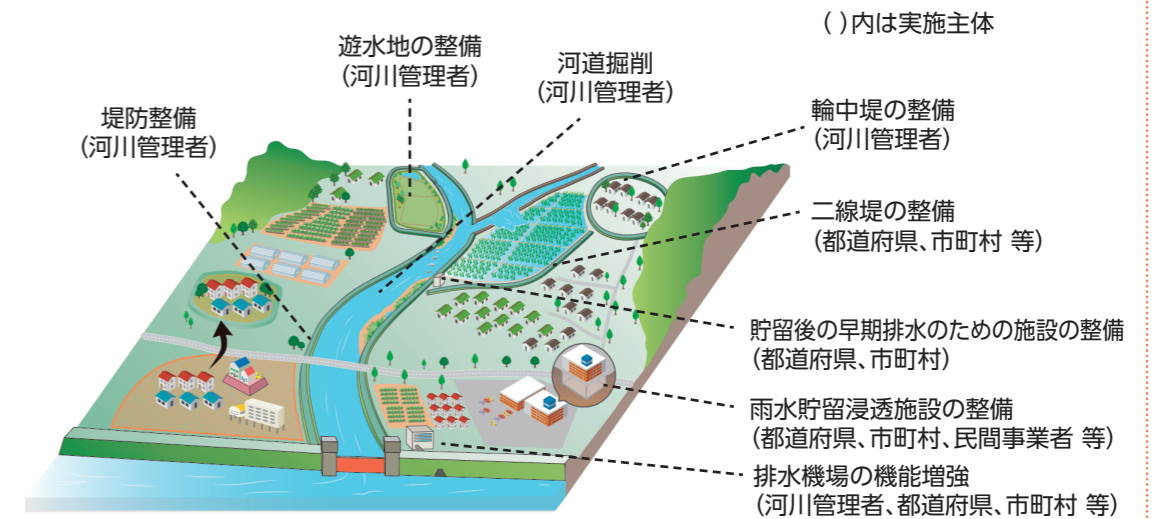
( )内は実施主体

遊水地の整備
(河川管理者)

河道掘削
(河川管理者)

堤防整備
(河川管理者)

輪中堤の整備
(河川管理者)

二線堤の整備
(都道府県、市町村 等)

貯留後の早期排水のための施設の整備
(都道府県、市町村)

雨水貯留浸透施設の整備
(都道府県、市町村、民間事業者 等)

排水機場の機能増強
(河川管理者、都道府県、市町村 等)